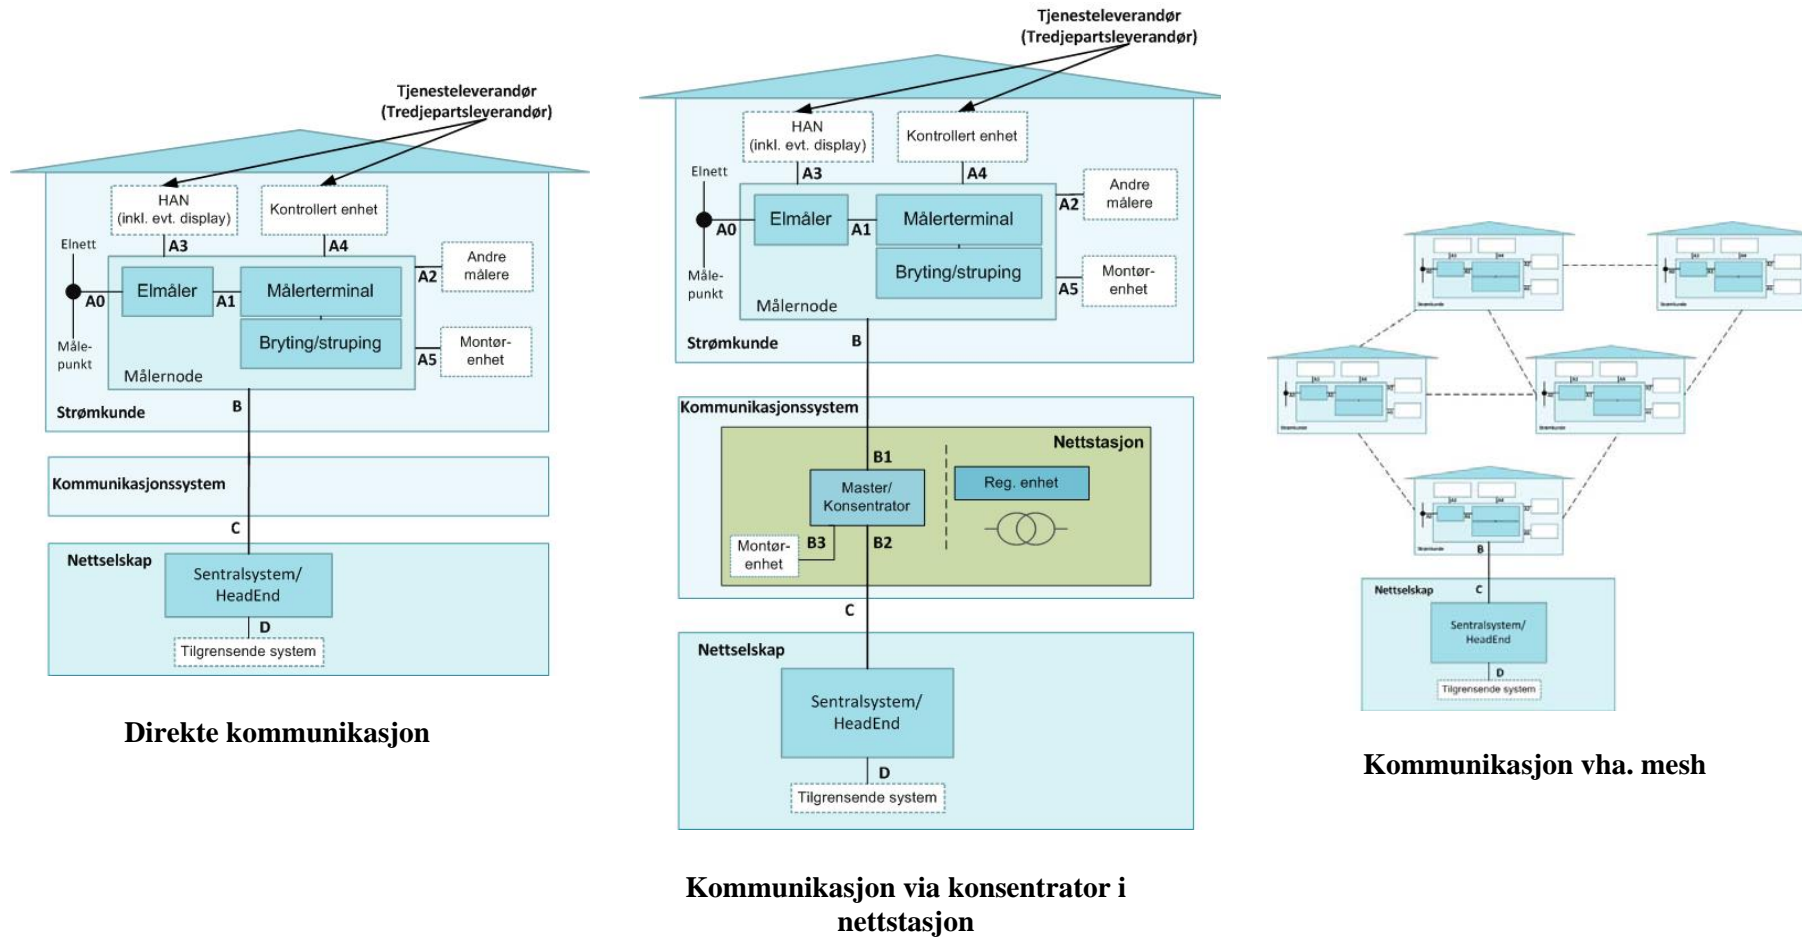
Tjenesteleverandør
(Tredjepartsleverandør)

HAN
(inkl. evt. display)

Kontrollert enhet

A3

A4

Elnett

Andre målere

A2

A0

Elmåler

A1

Målerterminal

Bryting/struping

Måle-punkt

Montør-enhet

A5

Målernode

Strømkunde

B

Kommunikasjonssystem

C

Nettselskap

Sentralsystem/
HeadEnd

D

Tilgrensende system

Direkte kommunikasjon

Tjenesteleverandør
(Tredjepartsleverandør)

HAN
(inkl. evt. display)

Kontrollert enhet

Elnett

A3

A4

Andre målere

A2

A0

Elmåler

A1

Målerterminal

Bryting/struping

Måle-punkt

Montør-enhet

A5

Målernode

Strømkunde

B

Kommunikasjonssystem

Nettstasjon

B1

Master/
Konsentrator

Reg. enhet

Montør-enhet

B3

B2

C

Nettselskap

Sentralsystem/
HeadEnd

D

Tilgrensende system

Kommunikasjon via konsentrator i nettstasjon

B

Nettselskap

C

Sentralsystem/
HeadEnd

D

Tilgrensende system

Kommunikasjon vha. mesh